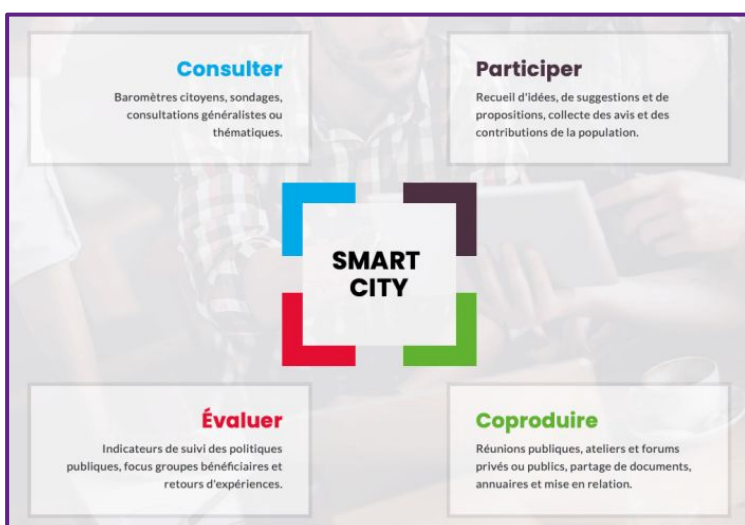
Consulter

Baromètres citoyens, sondages, consultations généralistes ou thématiques.

Participer

Recueil d'idées, de suggestions et de propositions, collecte des avis et des contributions de la population.

SMART CITY

Évaluer

Indicateurs de suivi des politiques publiques, focus groupes bénéficiaires et retours d'expériences.

Coproduire

Réunions publiques, ateliers et forums privés ou publics, partage de documents, annuaires et mise en relation.